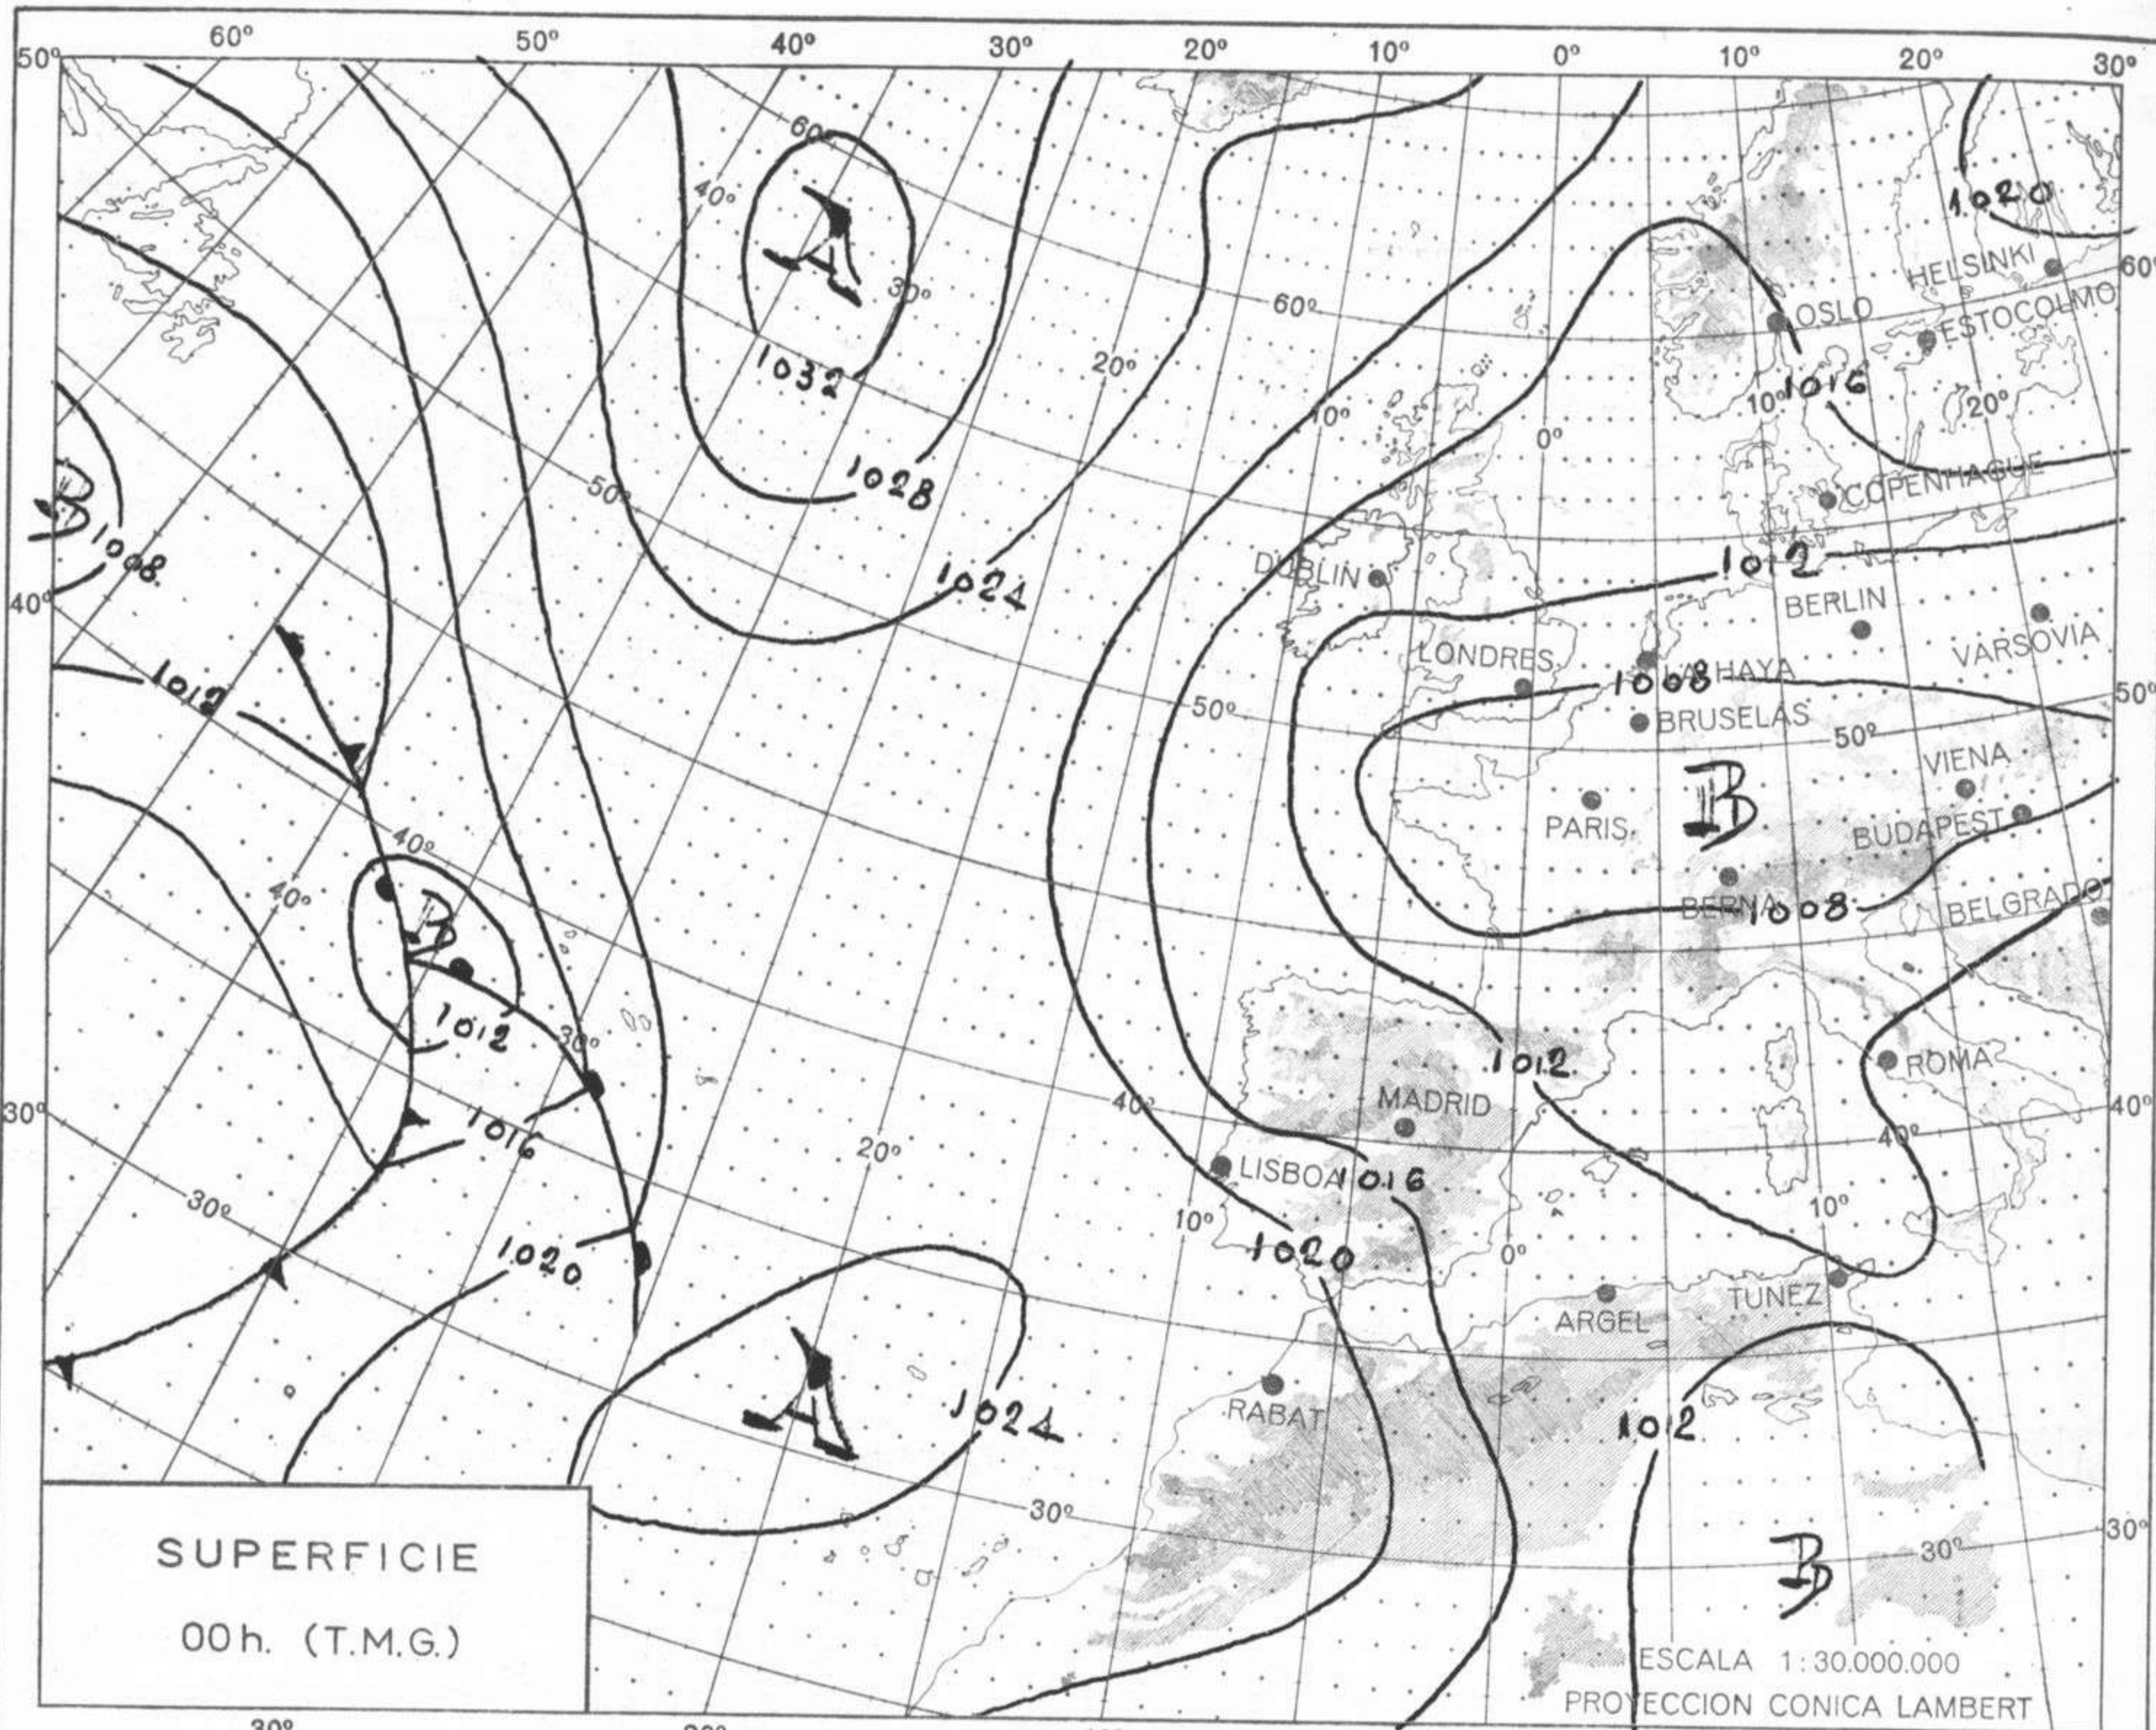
60° 50° 40° 30° 20° 10° 0° 10° 20° 30°

50° 60° 40° 30° 20° 10° 0° 60° 50° 40° 30° 20° 40° 40° 30° 30° 20° 10° 0° 10° 20° 50° 40° 30° 30° 40° 50° 60°

A
1032
1028
1024
B
1008
1012
B
1012
1016
1020
A
1024
1020
1016
1012
1008
B
1008
1012
1016
1020
1012
B
1020

HELSINKI
OSLO
ESTOCOLMO
COPENHAGUE
DUBLIN
BERLIN
VARSOVIA
LONDRES
LA HAYA
BRUSELAS
VIENA
PARIS
BUDAPEST
BERNA
BELGRADO
ROMA
MADRID
LISBOA
ARGEL
TUNEZ
RABAT

SUPERFICIE
00 h. (T.M.G.)

ESCALA 1: 30.000.000
PROYECCION CONICA LAMBERT

30°